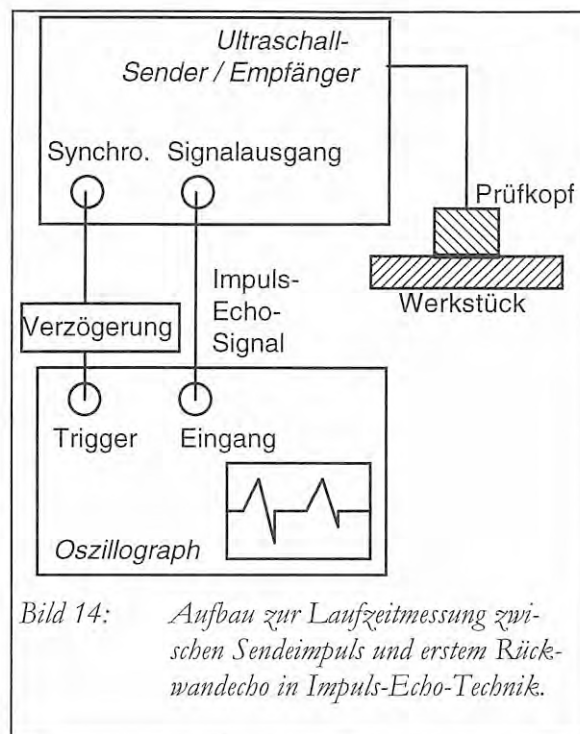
Ultraschall-Sender / Empfänger

Synchro. Signalausgang

Prüfkopf

Werkstück

Impuls-Echo-Signal

Verzögerung

Trigger Eingang

Oszillograph

Bild 14: Aufbau zur Laufzeitmessung zwischen Sendeimpuls und erstem Rückwandecho in Impuls-Echo-Technik.